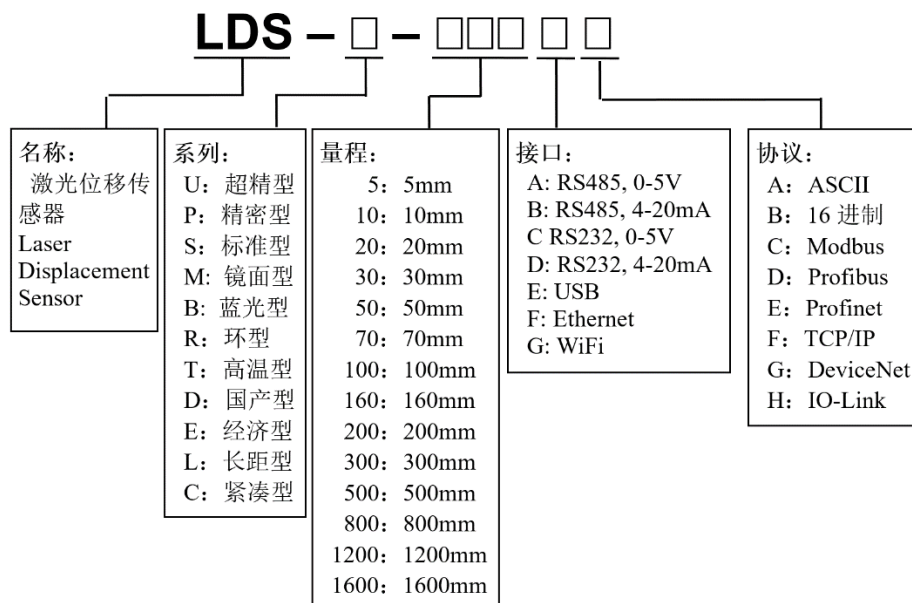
LDS – □ – □□□ □ □

名称：
激光位移传感器
Laser Displacement Sensor

系列：
U：超精型
P：精密型
S：标准型
M：镜面型
B：蓝光型
R：环型
T：高温型
D：国产型
E：经济型
L：长距型
C：紧凑型

量程：
5：5mm
10：10mm
20：20mm
30：30mm
50：50mm
70：70mm
100：100mm
160：160mm
200：200mm
300：300mm
500：500mm
800：800mm
1200：1200mm
1600：1600mm

接口：
A: RS485, 0-5V
B: RS485, 4-20mA
C RS232, 0-5V
D: RS232, 4-20mA
E: USB
F: Ethernet
G: WiFi

协议：
A：ASCII
B：16 进制
C：Modbus
D：Profibus
E：Profinet
F：TCP/IP
G：DeviceNet
H：IO-Link